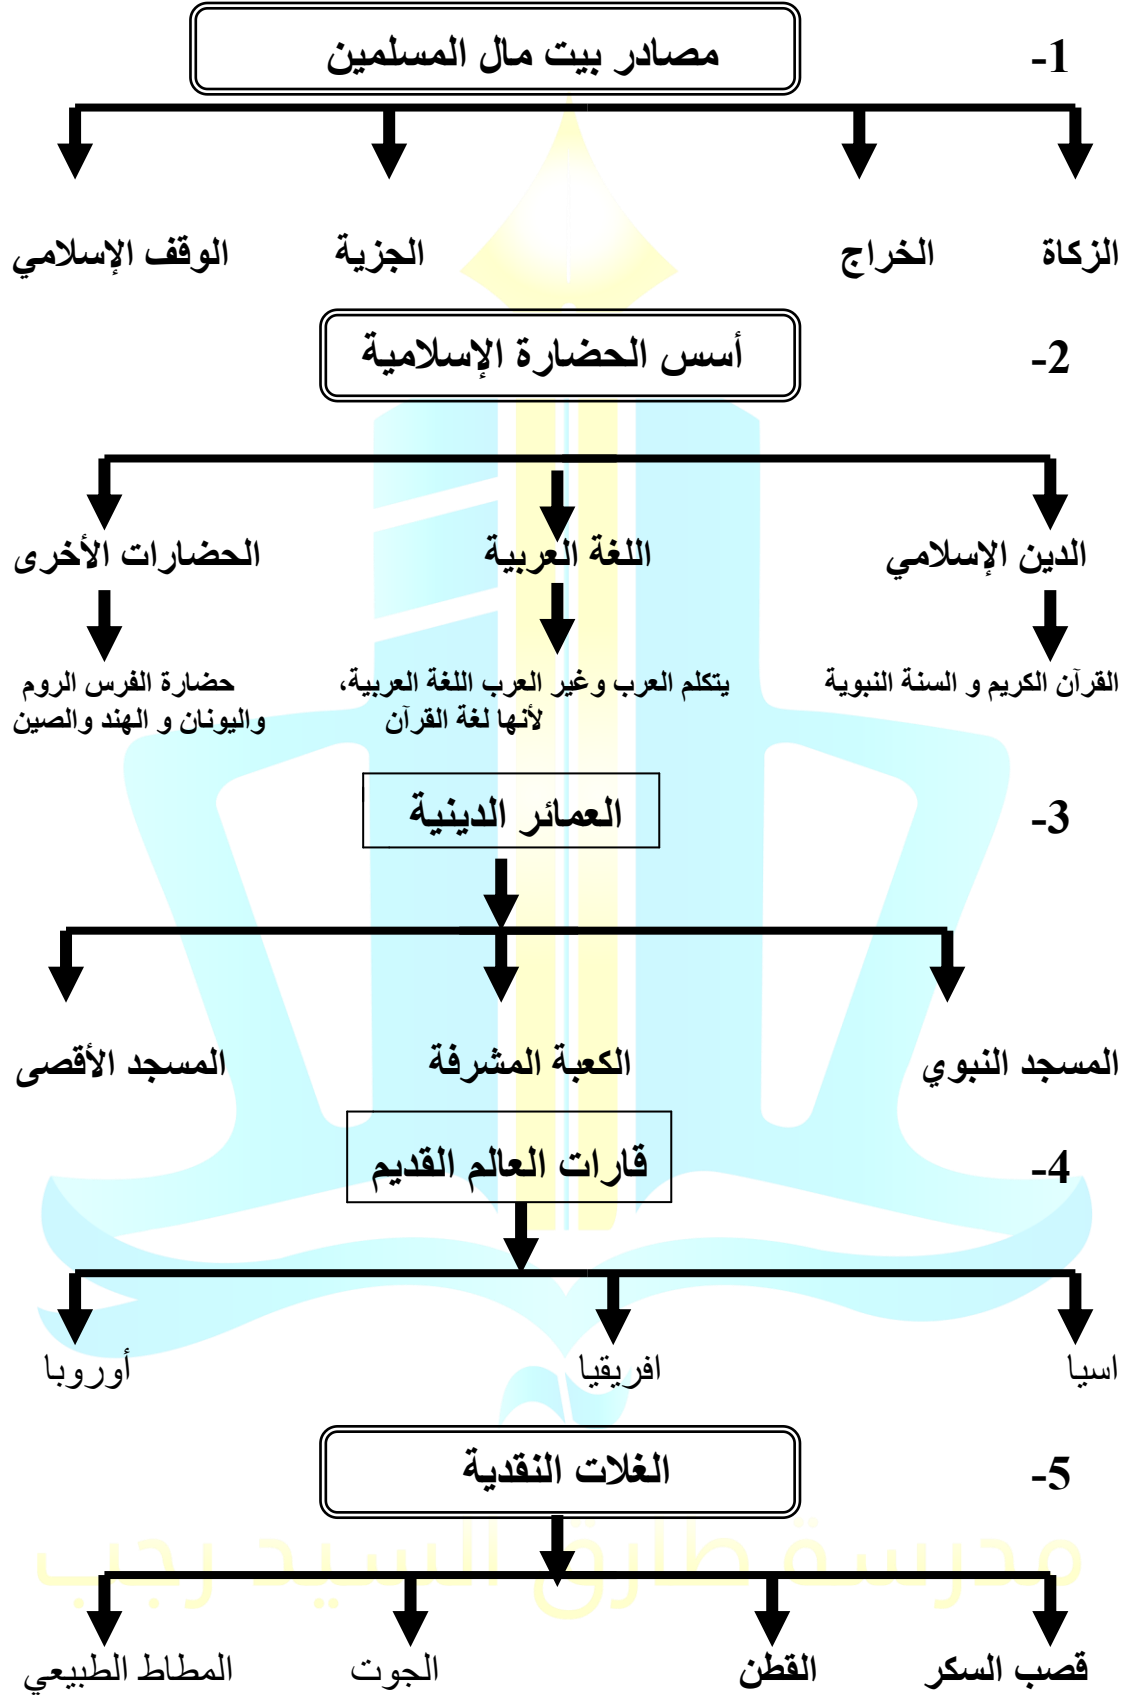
-1 مصادر بيت مال المسلمين

الزكاة

الخراج

الجزية

الوقف الإسلامي

-2 أسس الحضارة الإسلامية

الدين الإسلامي

القرآن الكريم و السنة النبوية

اللغة العربية

يتكلم العرب وغير العرب اللغة العربية، لأنها لغة القرآن

الحضارات الأخرى

حضارة الفرس الروم واليونان و الهند والصين

-3 العمائر الدينية

المسجد النبوي

الكعبة المشرفة

المسجد الأقصى

-4 قارات العالم القديم

اسيا

افريقيا

أوروبا

-5 الغلات النقدية

قصب السكر

القطن

الجوت

المطاط الطبيعي

مدرسة طارق السيد رجب